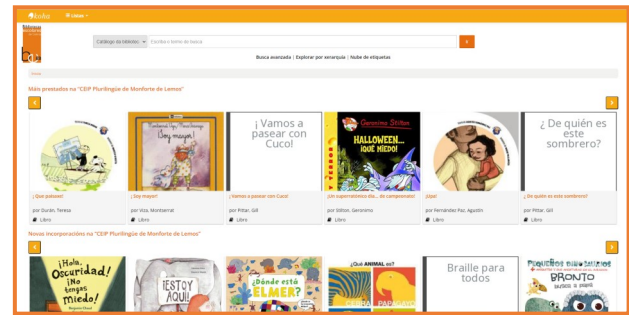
Koha Língua

Catálogo da biblioteca Escriba o termo de busca

Busca avanzada | Explorar por xerarquía | Nube de etiquetas

Inicio

Máis prestados na "CEIP Plurilingüe de Monforte de Lemos"

¡Soy mayor!

¡Vamos a pasear con Cuco!

Halloween... ¡qué miedo!

¿De quién es este sombrero?

¡Que pasease!
por Durán, Teresa
Libro

¡Soy mayor!
por Vizo, Montserrat
Libro

¡Vamos a pasear con Cuco!
por Pittar, Gill
Libro

¡Un superestrénico día... de campeonato!
por Stilton, Geronimo
Libro

¡Upa!
por Fernández Paz, Agustín
Libro

¿De quién es este sombrero?
por Pittar, Gill
Libro

Novas incorporacións na "CEIP Plurilingüe de Monforte de Lemos"

¡Hola, Oscuridad! ¡No tengas miedo!

¡ESTOY AQUÍ!

¿Dónde está ELMER?

¿QUÉ ANIMAL es?

Braille para todos

BRONTO